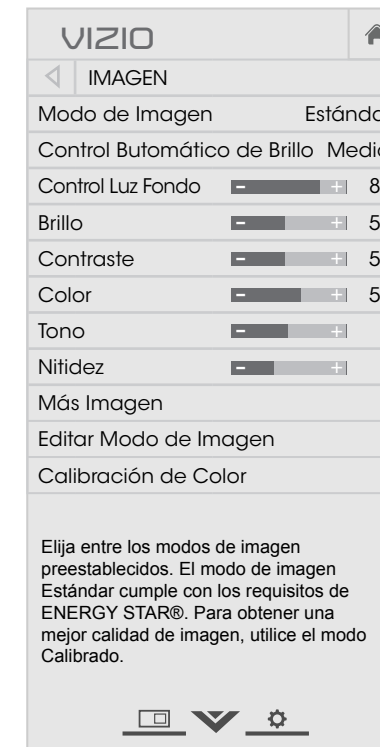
VIZIO

IMAGEN

Modo de Imagen Estánd

Control Butomático de Brillo Medi

Control Luz Fondo − + 8

Brillo − + 5

Contraste − + 5

Color − + 5

Tono − +

Nitidez − +

Más Imagen

Editar Modo de Imagen

Calibración de Color

Elija entre los modos de imagen preestablecidos. El modo de imagen Estándar cumple con los requisitos de ENERGY STAR®. Para obtener una mejor calidad de imagen, utilice el modo Calibrado.